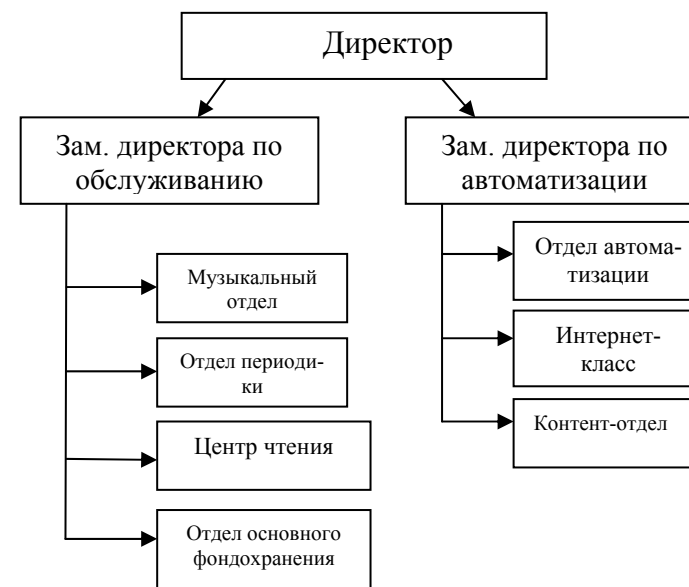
Директор

Зам. директора по обслуживанию

Музыкальный отдел

Отдел периодики

Центр чтения

Отдел основного фондохранения

Зам. директора по автоматизации

Отдел автоматизации

Интернет-класс

Контент-отдел